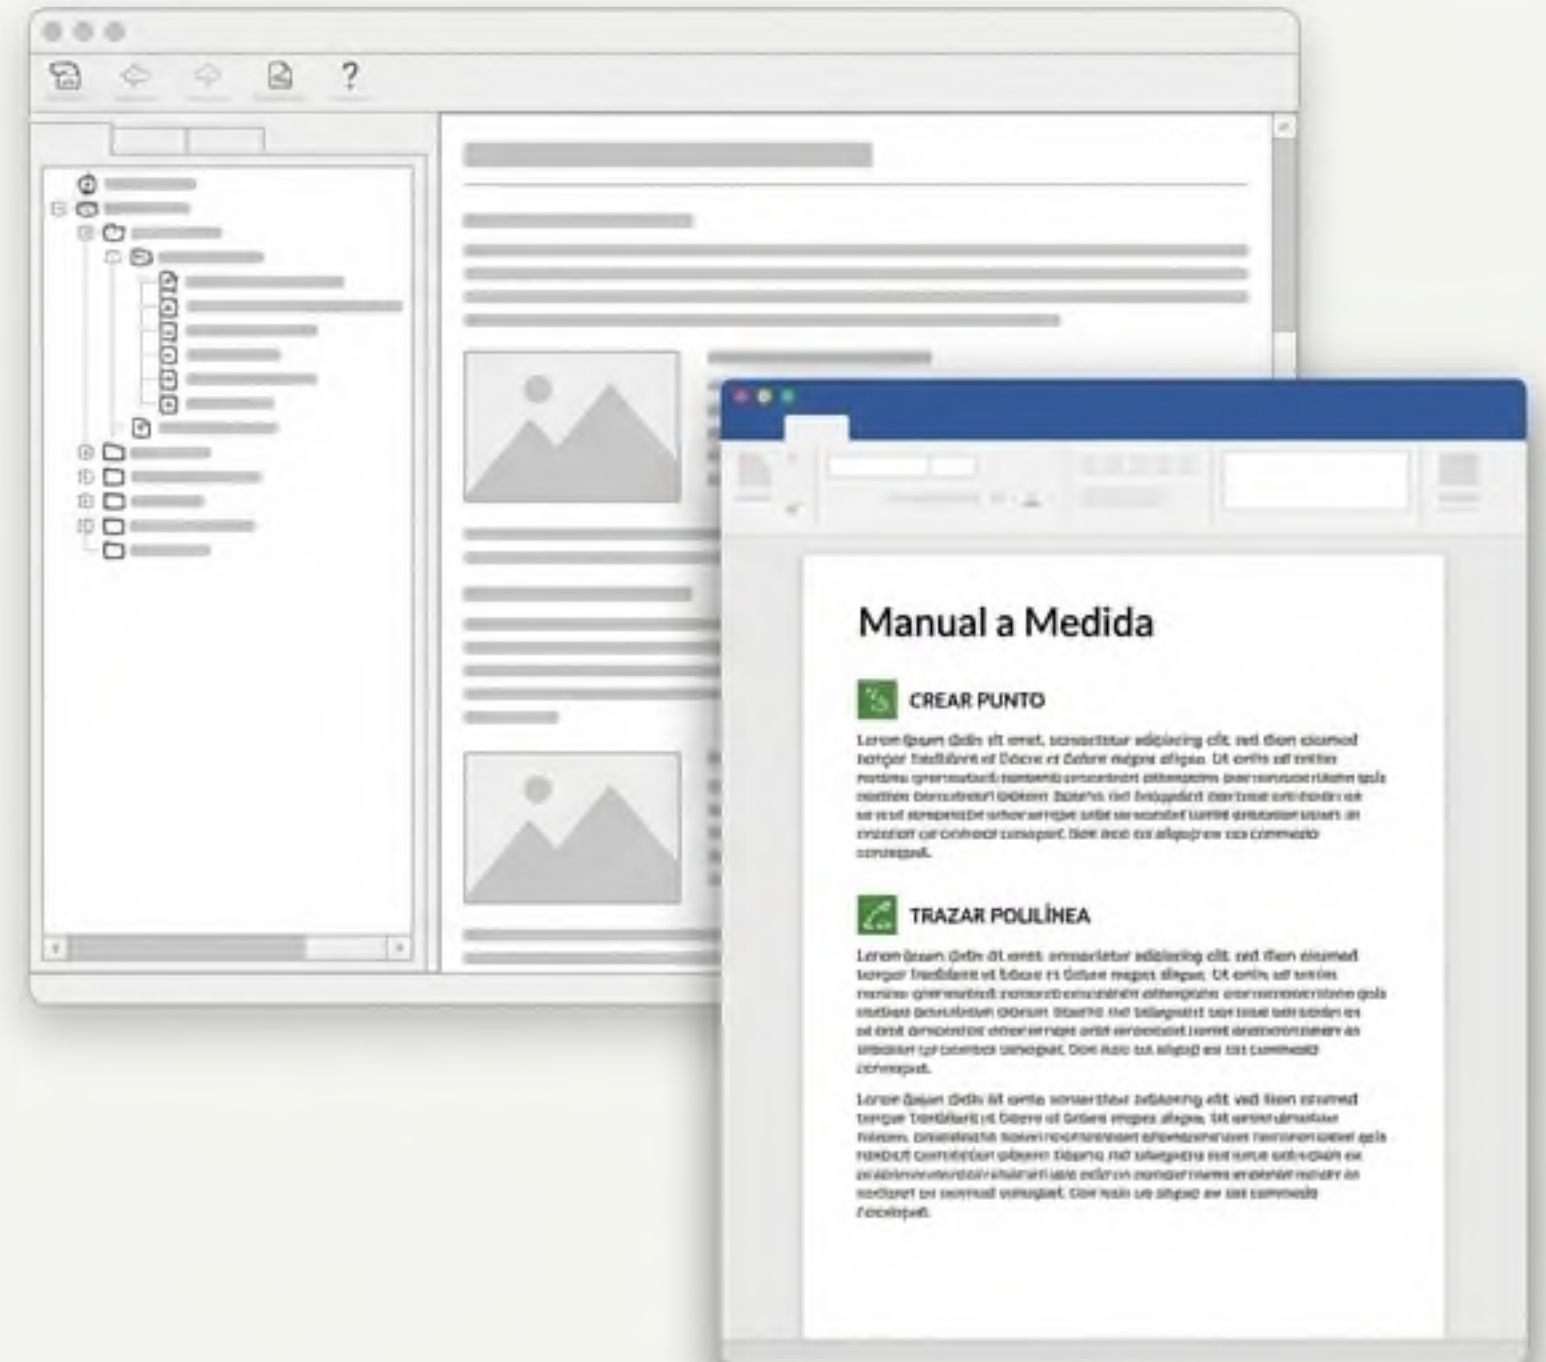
?

Manual a Medida

CREAR PUNTO

Lorem ipsum dolor sit amet, consectetur adipiscing elit, sed diam eiusmod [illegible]

TRAZAR POLILÍNEA

Lorem ipsum dolor sit amet, consectetur adipiscing elit, sed diam eiusmod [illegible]

Lorem ipsum dolor sit amet, consectetur adipiscing elit, sed diam eiusmod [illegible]